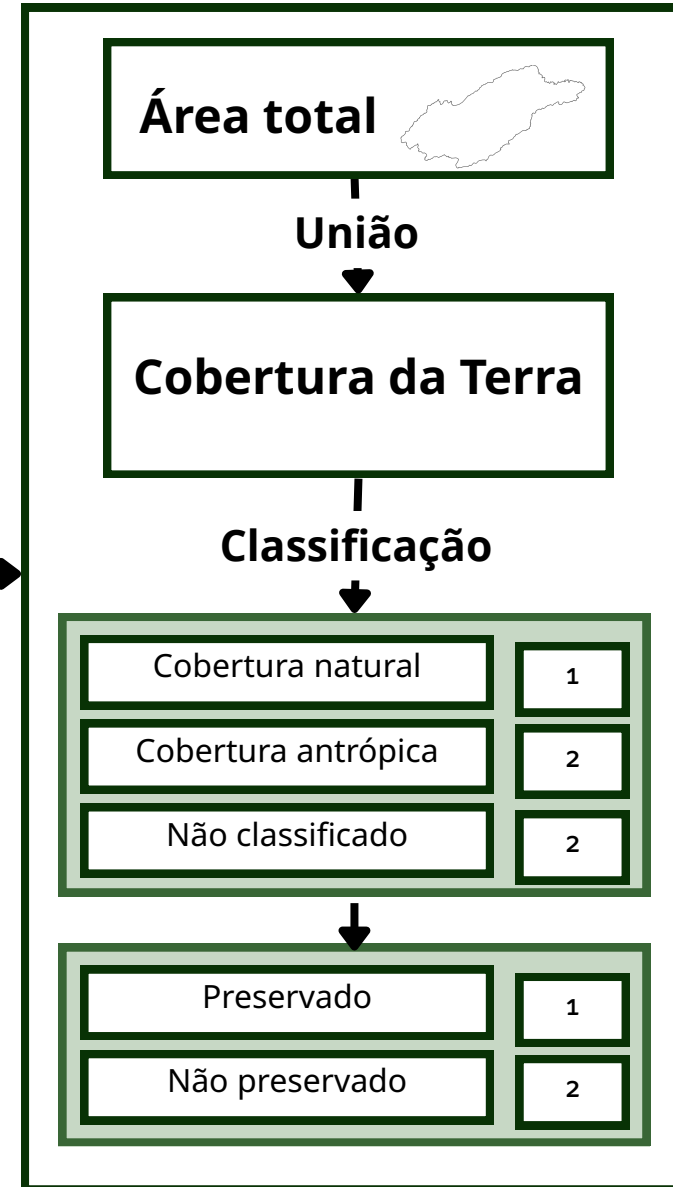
Área total

União

Cobertura da Terra

Classificação

| | |
|---|---|
| Cobertura natural | 1 |
| Cobertura antrópica | 2 |
| Não classificado | 2 |

| | |
|---|---|
| Preservado | 1 |
| Não preservado | 2 |